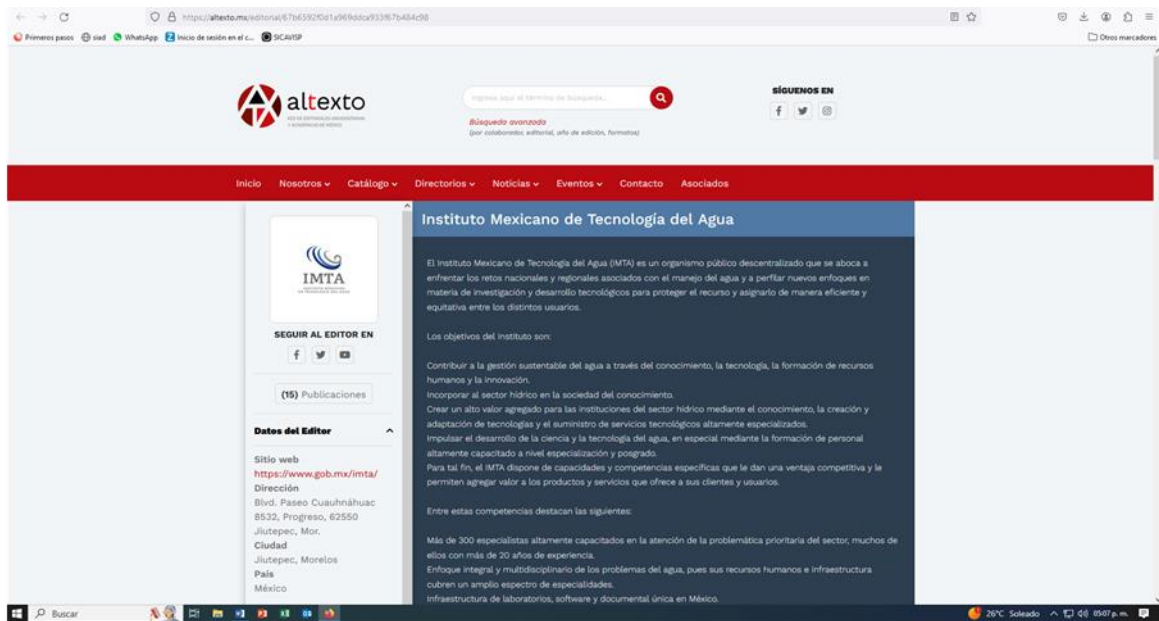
https://altexto.mx/editorial/67b6592f0d1a969ddca933f67b484c98

Primeros pasos siad WhatsApp Inicio de sesión en el c... SICAVISP

Otros marcadores

altexto

Ingrese aquí el término de búsqueda...

Búsqueda avanzada
(por colaborador, editorial, año de edición, formatos)

SÍGUENOS EN

Inicio Nosotros Catálogo Directorios Noticias Eventos Contacto Asociados

IMTA

SEGUIR AL EDITOR EN

(15) Publicaciones

Datos del Editor

Sitio web
https://www.gob.mx/imta/
Dirección
Blvd. Paseo Cuauhnáhuac 8532, Progreso, 62550 Jiutepec, Mor.
Ciudad
Jiutepec, Morelos
País
México

Instituto Mexicano de Tecnología del Agua

El Instituto Mexicano de Tecnología del Agua (IMTA) es un organismo público descentralizado que se aboca a enfrentar los retos nacionales y regionales asociados con el manejo del agua y a perfilar nuevos enfoques en materia de investigación y desarrollo tecnológicos para proteger el recurso y asignarlo de manera eficiente y equitativa entre los distintos usuarios.

Los objetivos del Instituto son:

Contribuir a la gestión sustentable del agua a través del conocimiento, la tecnología, la formación de recursos humanos y la innovación.
Incorporar al sector hídrico en la sociedad del conocimiento.
Crear un alto valor agregado para las instituciones del sector hídrico mediante el conocimiento, la creación y adaptación de tecnologías y el suministro de servicios tecnológicos altamente especializados.
Impulsar el desarrollo de la ciencia y la tecnología del agua, en especial mediante la formación de personal altamente capacitado a nivel especialización y posgrado.
Para tal fin, el IMTA dispone de capacidades y competencias específicas que le dan una ventaja competitiva y le permiten agregar valor a los productos y servicios que ofrece a sus clientes y usuarios.

Entre estas competencias destacan las siguientes:

Más de 300 especialistas altamente capacitados en la atención de la problemática prioritaria del sector, muchos de ellos con más de 20 años de experiencia.
Enfoque integral y multidisciplinario de los problemas del agua, pues sus recursos humanos e infraestructura cubren un amplio espectro de especialidades.
Infraestructura de laboratorios, software y documental única en México.

Buscar

26°C Soleado 05:07 p.m.